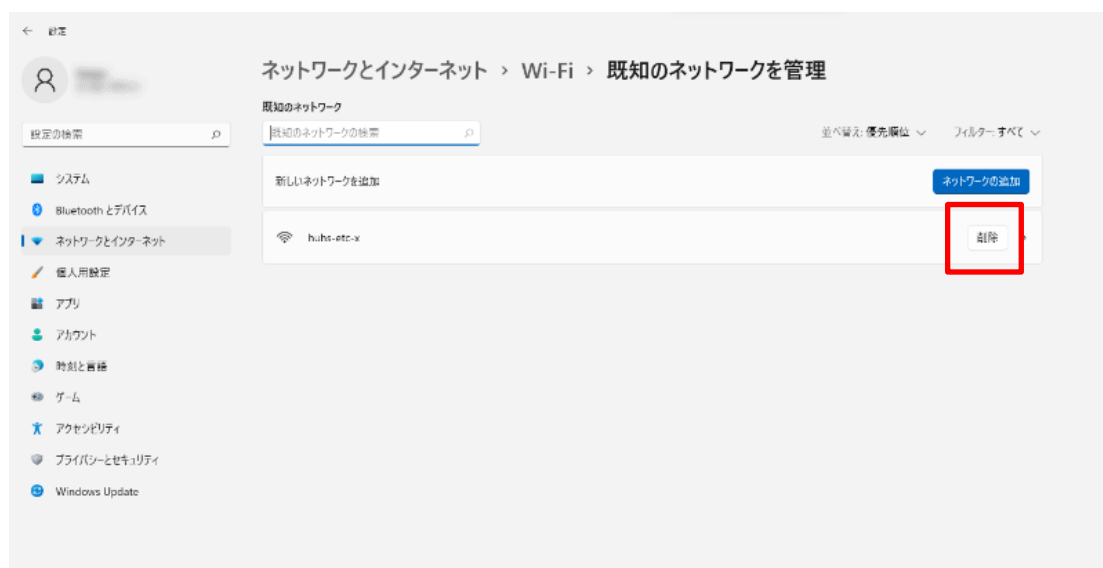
← 設定

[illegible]

設定の検索

システム

Bluetooth とデバイス

ネットワークとインターネット

個人用設定

アプリ

アカウント

時刻と言語

ゲーム

アクセシビリティ

プライバシーとセキュリティ

Windows Update

ネットワークとインターネット > Wi-Fi > 既知のネットワークを管理

既知のネットワーク

既知のネットワークの検索

並べ替え: 優先順位

フィルター: すべて

新しいネットワークを追加

ネットワークの追加

huhs-etc-x

削除